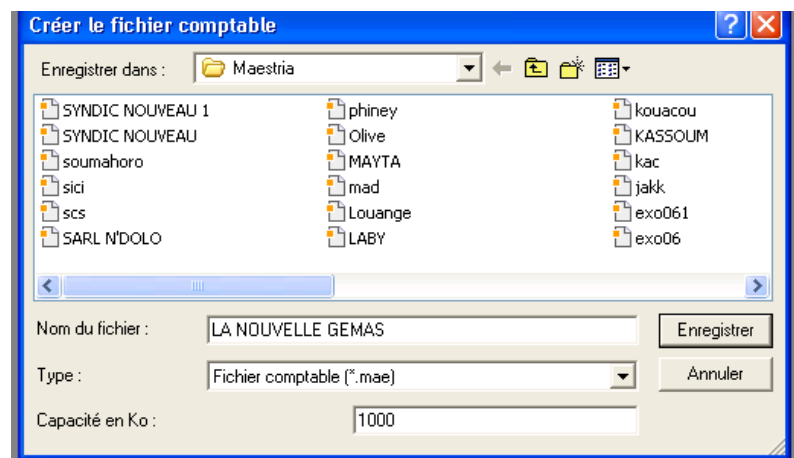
Créer le fichier comptable

Enregistrer dans : Maestria

SYNDIC NOUVEAU 1
SYNDIC NOUVEAU
soumahoro
sici
scs
SARL N'DOLO

phiney
Olive
MAYTA
mad
Louange
LABY

kouacou
KASSOUM
kac
jakk
exo061
exo06

Nom du fichier : LA NOUVELLE GEMAS
Enregistrer

Type : Fichier comptable (*.mae)
Annuler

Capacité en Ko : 1000